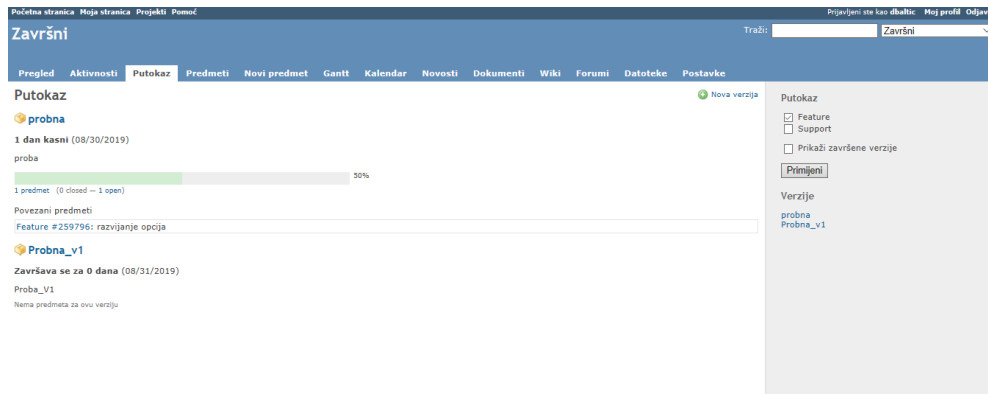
Početna stranica Moja stranica Projekti Pomoć

Prijavljeni ste kao dbaltic Moj profil Odjav

Završni

Traži: Završni

Pregled Aktivnosti Putokaz Predmeti Novi predmet Gantt Kalendar Novosti Dokumenti Wiki Forumi Datoteke Postavke

Putokaz

Nova verzija

probna

1 dan kasni (08/30/2019)

proba

50%

1 predmet (0 closed — 1 open)

Povezani predmeti

Feature #259796: razvijanje opcija

Probna_v1

Završava se za 0 dana (08/31/2019)

Proba_V1

Nema predmeta za ovu verziju

Putokaz

Feature
Support

Prikaži završene verzije

Primijeni

Verzije

probna
Probna_v1